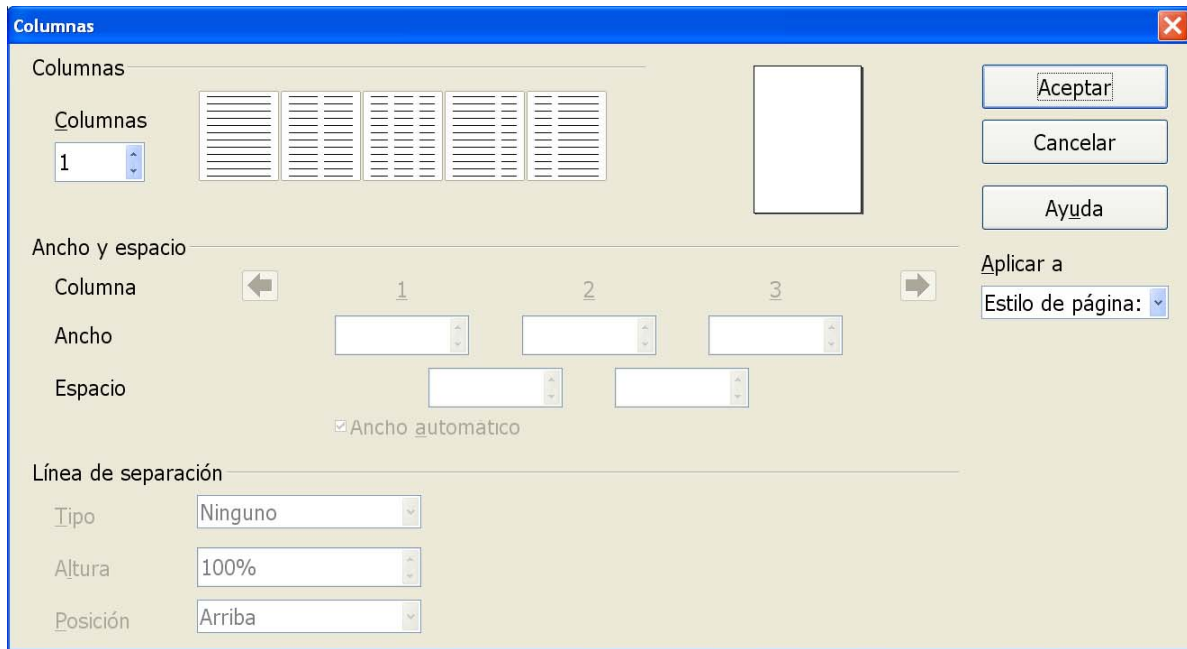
Columnas

Columnas

Columnas
1

Aceptar
Cancelar
Ayuda

Ancho y espacio
Columna 1 2 3
Ancho
Espacio
Ancho automático

Aplicar a
Estilo de página:

Línea de separación
Tipo Ninguno
Altura 100%
Posición Arriba